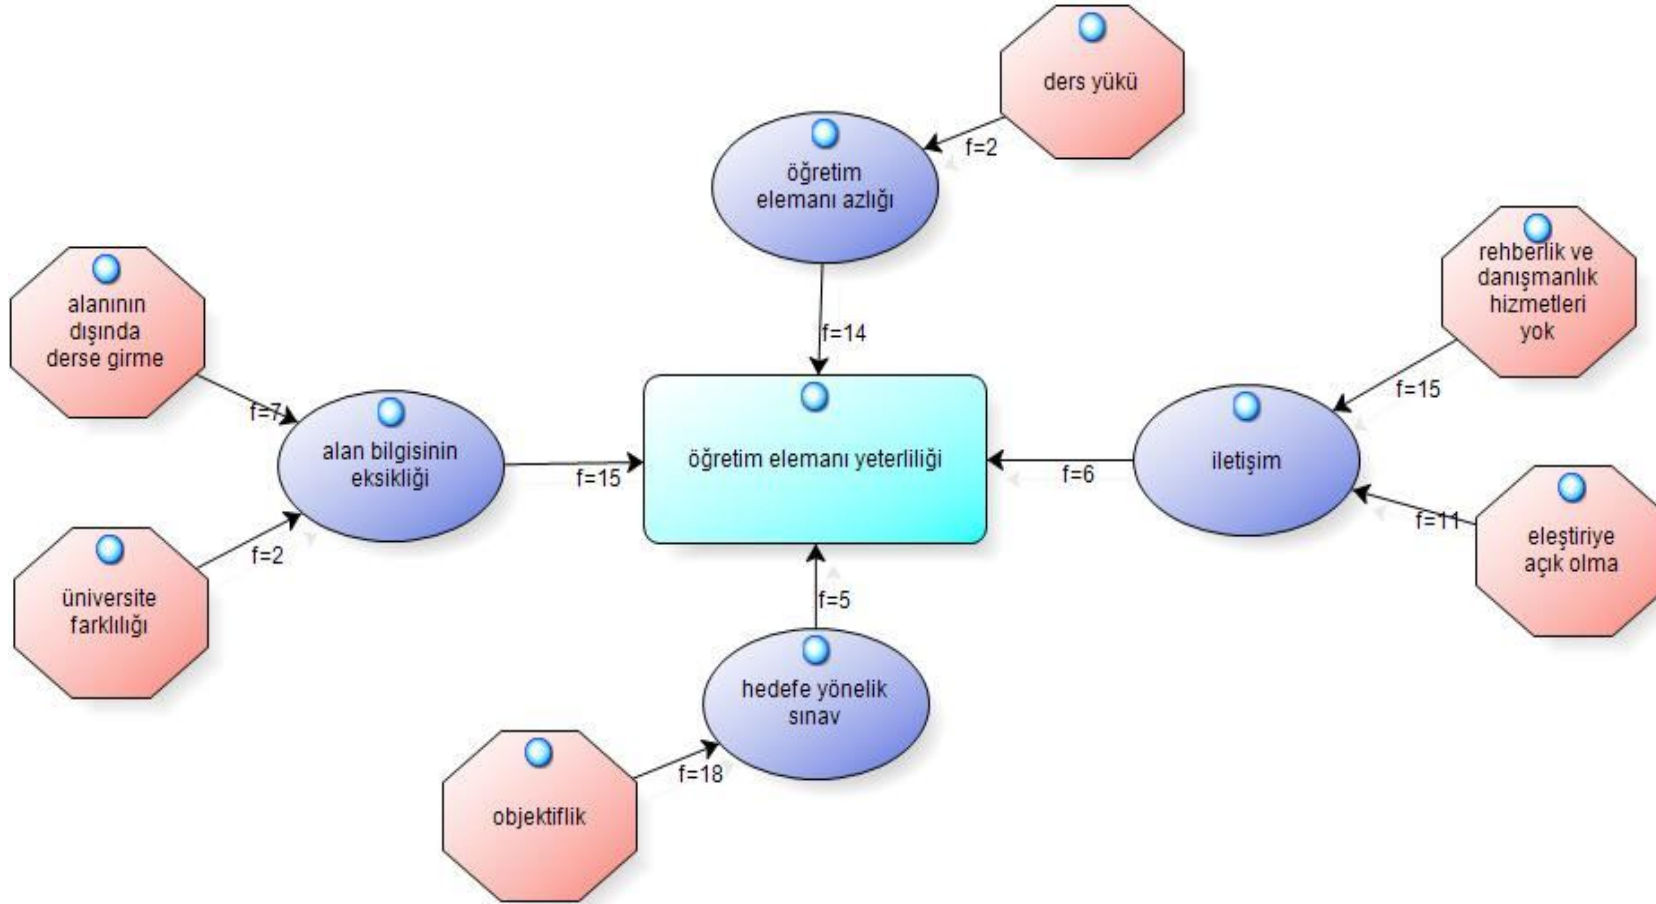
ders yükü

f=2

öğretim elemanı azlığı

rehberlik ve danışmanlık hizmetleri yok

alanının dışında derse girme

f=14

f=15

f=7

alan bilgisinin eksikliği

öğretim elemanı yeterliliği

f=6

iletişim

f=15

f=11

eleştiriye açık olma

f=2

üniversite farklılığı

f=5

hedefe yönelik sınav

f=18

objektiflik